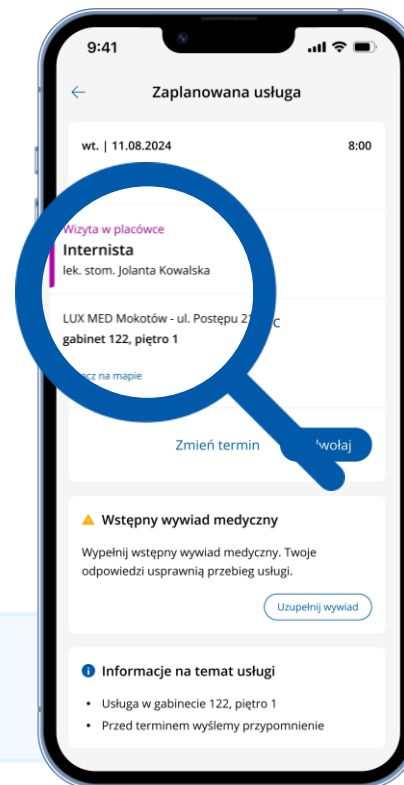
9:41

Zaplanowana usługa

wt. | 11.08.2024

8:00

Wizyta w placówce
Internista
lek. stom. Jolanta Kowalska

LUX MED Mokotów - ul. Postępu 21 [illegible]C
gabinet 122, piętro 1

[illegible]cz na mapie

Zmień termin

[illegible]dwołaj

Wstępny wywiad medyczny

Wypełnij wstępny wywiad medyczny. Twoje odpowiedzi usprawnią przebieg usługi.

Uzupełnij wywiad

Informacje na temat usługi

- Usługa w gabinecie 122, piętro 1
- Przed terminem wyślemy przypomnienie